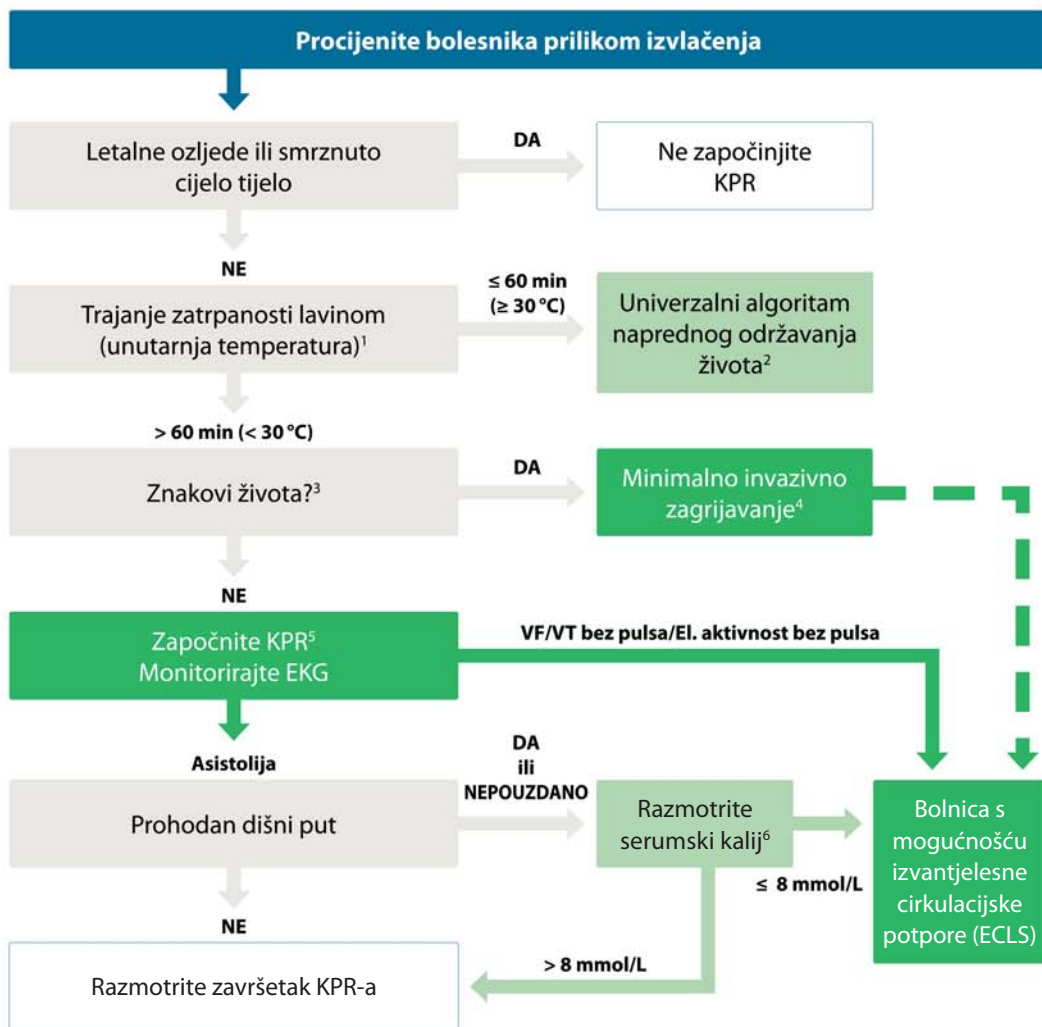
Procijenite bolesnika prilikom izvlačenja

Letalne ozljede ili smrznuto cijelo tijelo

DA

Ne započinjite KPR

NE

Trajanje zatrpanosti lavinom (unutarnja temperatura)$^1$

≤ 60 min (≥ 30 °C)

Univerzalni algoritam naprednog održavanja života$^2$

> 60 min (< 30 °C)

Znakovi života?$^3$

DA

Minimalno invazivno zagrijavanje$^4$

NE

Započnite KPR$^5$
Monitorirajte EKG

VF/VT bez pulsa/El. aktivnost bez pulsa

Asistolija

Prohodan dišni put

DA ili NEPOUZDANO

Razmotrite serumski kalij$^6$

≤ 8 mmol/L

Bolnica s mogućnošću izvantjelesne cirkulacijske potpore (ECLS)

NE

> 8 mmol/L

Razmotrite završetak KPR-a